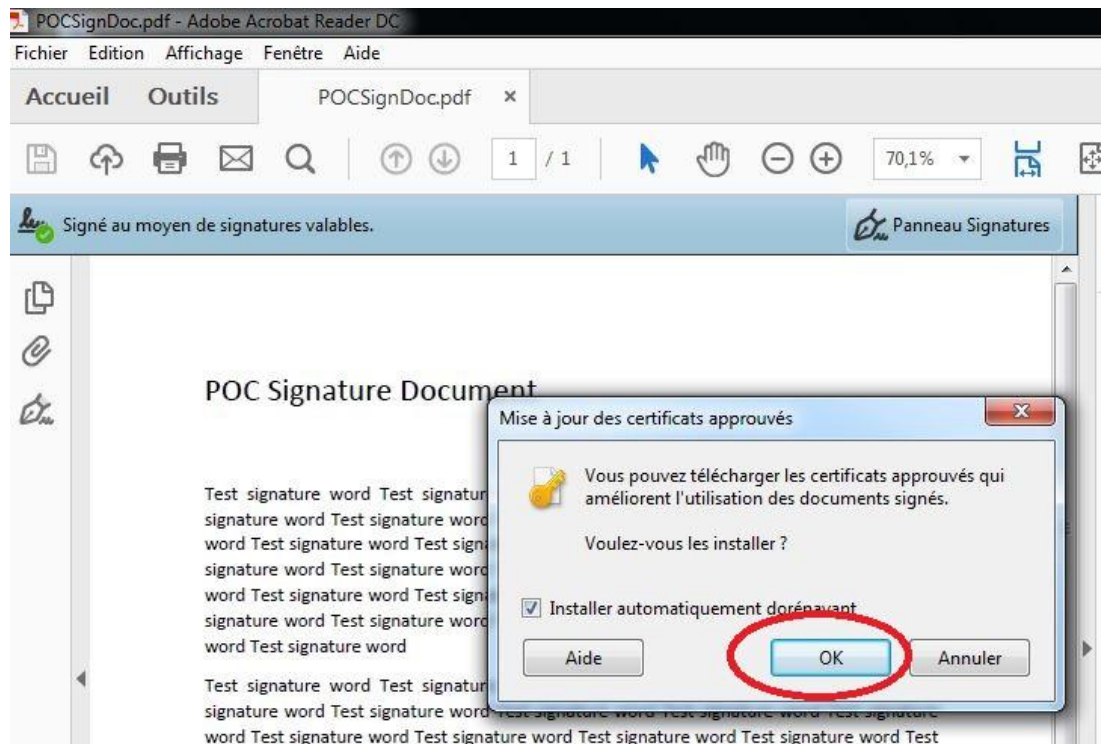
POCSignDoc.pdf - Adobe Acrobat Reader DC
Fichier Edition Affichage Fenêtre Aide
Accueil Outils POCSignDoc.pdf ×
1 / 1 70,1%
Signé au moyen de signatures valables.
Panneau Signatures

POC Signature Document

Test signature word Test signatur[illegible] signature word Test signature word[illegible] word Test signature word Test sign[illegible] signature word Test signature word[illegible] word Test signature word Test sign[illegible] signature word Test signature word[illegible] word Test signature word

Test signature word Test signatur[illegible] signature word Test signature word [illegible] word Test signature word Test signature word Test signature word Test signature word Test

Mise à jour des certificats approuvés
Vous pouvez télécharger les certificats approuvés qui améliorent l'utilisation des documents signés.
Voulez-vous les installer ?
Installer automatiquement dorénavant
Aide
OK
Annuler